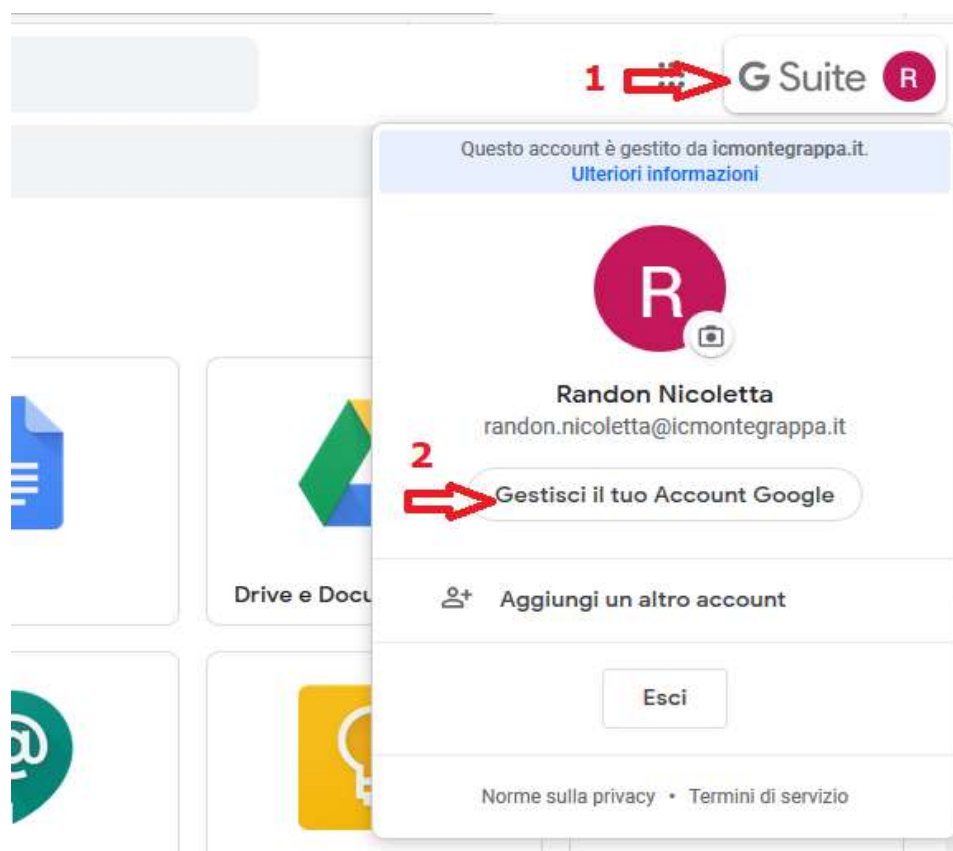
1

G Suite R

Questo account è gestito da icmontegrappa.it.
Ulteriori informazioni

R

Randon Nicoletta
randon.nicoletta@icmontegrappa.it

2

Gestisci il tuo Account Google

Drive e Docu

Aggiungi un altro account

Esci

Norme sulla privacy • Termini di servizio